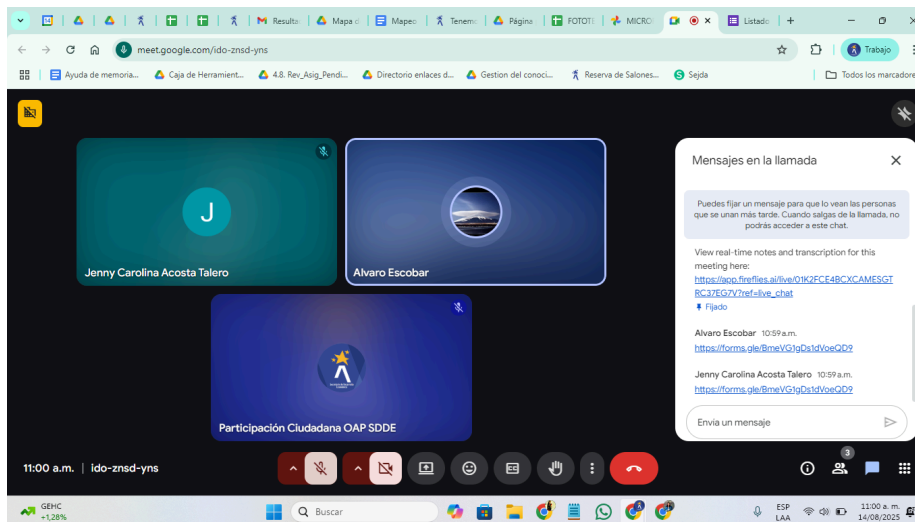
Resulta Mapa d Mapeo Tenem Página FOTOT MICRO Listado

meet.google.com/ido-znsd-yns

Trabajo

Ayuda de memoria... Caja de Herramient... 4.8. Rev_Asig_Pendi... Directorio enlaces d... Gestion del conoci... Reserva de Salones... Sejda Todos los marcadores

J

Jenny Carolina Acosta Talero

Alvaro Escobar

Participación Ciudadana OAP SDDE

Mensajes en la llamada

Puedes fijar un mensaje para que lo vean las personas que se unan más tarde. Cuando salgas de la llamada, no podrás acceder a este chat.

View real-time notes and transcription for this meeting here: https://app.fireflies.ai/live/01K2FCE4BCXCAMESGTRC37EG7V?ref=live_chat

Fijado

Alvaro Escobar 10:59 a.m.
https://forms.gle/BmeVG1gDs1dVoeQD9

Jenny Carolina Acosta Talero 10:59 a.m.
https://forms.gle/BmeVG1gDs1dVoeQD9

Envía un mensaje

11:00 a.m. | ido-znsd-yns

3

GEHC +1,28%

Buscar

ESP LAA

11:00 a. m. 14/08/2025